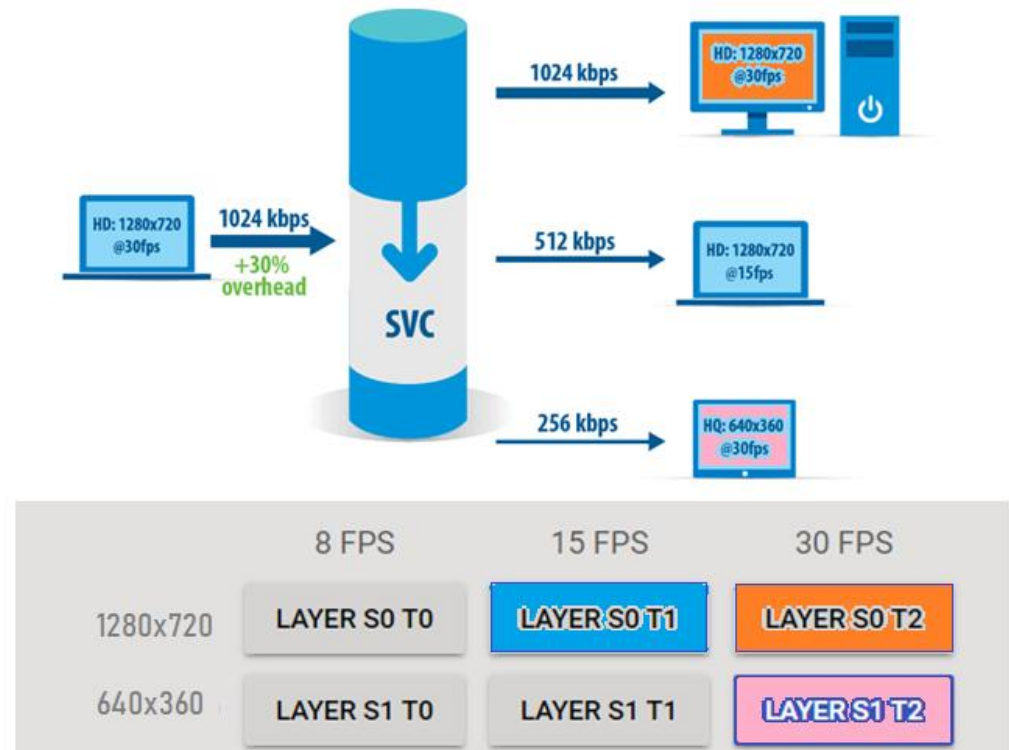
HD: 1280x720 @30fps

1024 kbps

+30% overhead

SVC

1024 kbps

HD: 1280x720 @30fps

512 kbps

HD: 1280x720 @15fps

256 kbps

HQ: 640x360 @30fps

|  | 8 FPS | 15 FPS | 30 FPS |
|---|---|---|---|
| 1280x720 | LAYER S0 T0 | LAYER S0 T1 | LAYER S0 T2 |
| 640x360 | LAYER S1 T0 | LAYER S1 T1 | LAYER S1 T2 |